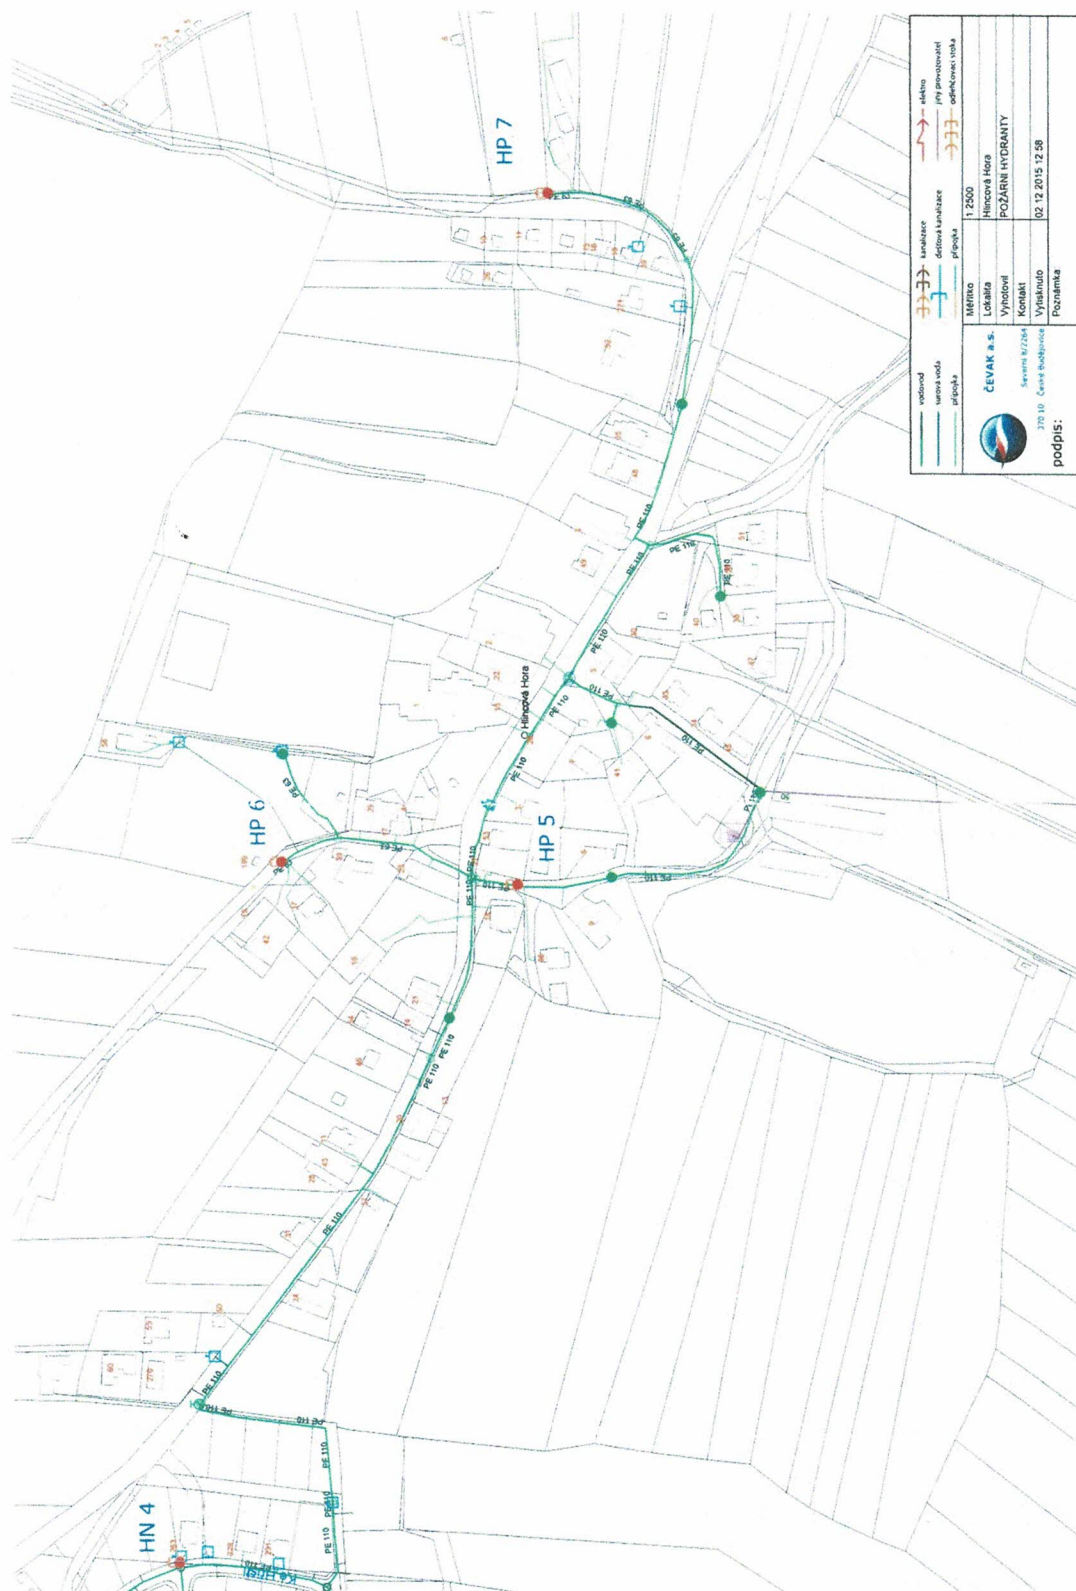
HP 7

HP 6

HP 5

HN 4

Hincová Hora

PE 110

PE 110

PE 110

PE 110

PE 110

PE 110

PE 110

PE 110

PE 110

PE 110

PE 110

PE 110

PE 110

PE 110

PE 110

PE 63

PE 63

vodovod
surová voda
přípojka
kanalizace
dešťová kanalizace
přípojka
elektro
jiný provozovatel
odlehčovací stoka

ČEVAK a.s.
Severní 8/2264
370 10 České Budějovice

| Měřítko | 1:2500 |
|---|---|
| Lokalita | Hincová Hora |
| Vyhotovil | POŽÁRNÍ HYDRANTY |
| Kontakt | |
| Vytisknuto | 02.12.2015 12:58 |
| Poznámka | |

podpis: